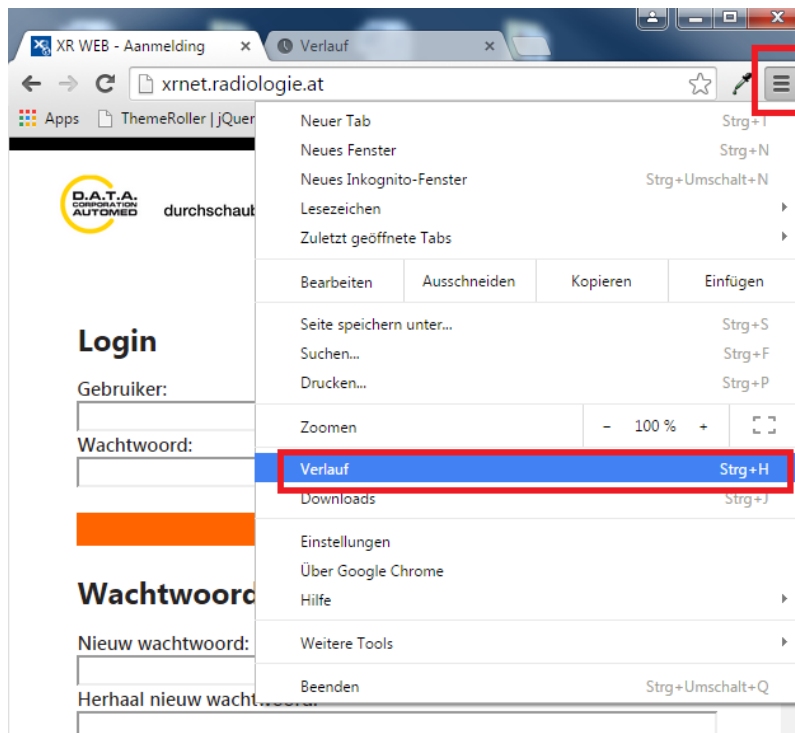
XR WEB - Aanmelding
Verlauf
xrnet.radiologie.at
Apps
ThemeRoller | jQuer

D.A.T.A. CORPORATION AUTOMED
durchschaub

Login
Gebruiker:
Wachtwoord:

Wachtwoord
Nieuw wachtwoord:
Herhaal nieuw wacht

Neuer Tab Strg+T
Neues Fenster Strg+N
Neues Inkognito-Fenster Strg+Umschalt+N
Lesezeichen
Zuletzt geöffnete Tabs

| Bearbeiten | Ausschneiden | Kopieren | Einfügen |
|---|---|---|---|

Seite speichern unter... Strg+S
Suchen... Strg+F
Drucken... Strg+P

Zoomen - 100 % +

Verlauf Strg+H
Downloads Strg+J

Einstellungen
Über Google Chrome
Hilfe

Weitere Tools

Beenden Strg+Umschalt+Q